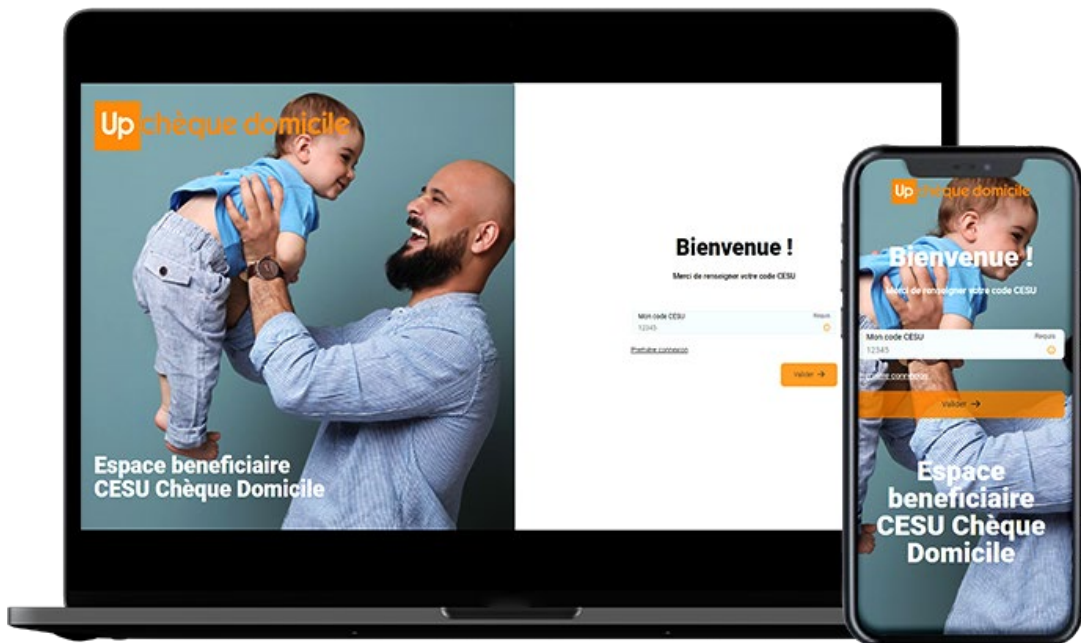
Up chèque domicile

Espace beneficiaire CESU Chèque Domicile

Bienvenue !

Merci de renseigner votre code CESU

Mon code CESU
Requis
12345

Première connexion

Valider →

Up chèque domicile

Bienvenue !

Merci de renseigner votre code CESU

Mon code CESU
Requis
12345

Première connexion

Valider →

Espace beneficiaire CESU Chèque Domicile